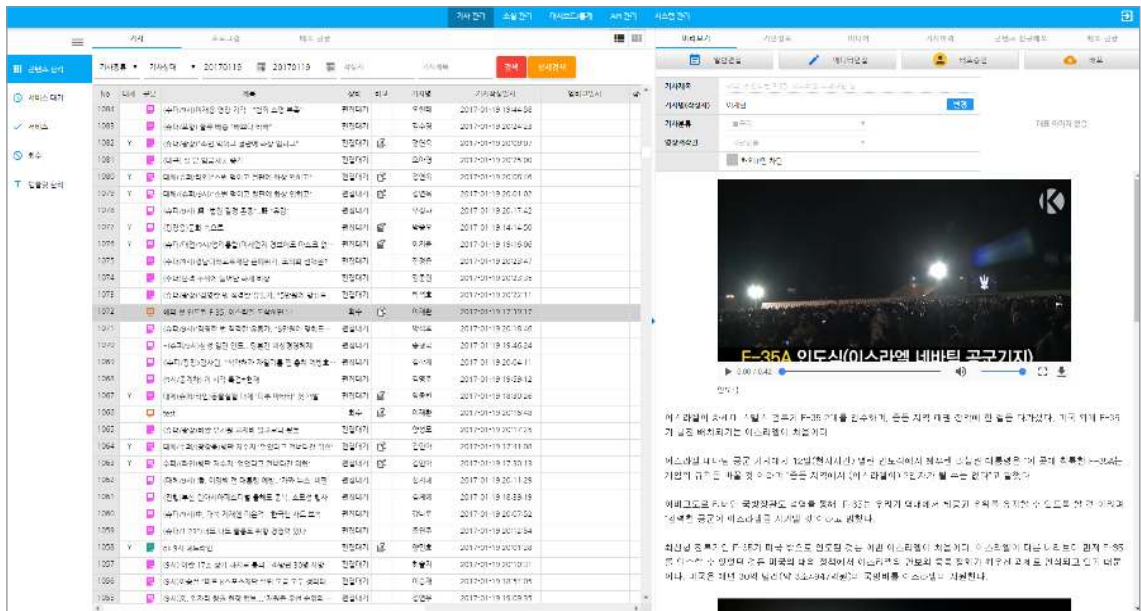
기사관리 소셜관리 게시보드통계 AR관리 시스템관리

기사

콘텐츠 관리
서비스 대기
서비스
보류
인물관리

검색 상세검색

| No | 대세 | 구분 | 제목 | 상태 | 비고 | 기자명 | 기사생성일시 |
|---|---|---|---|---|---|---|---|
| 1084 | | | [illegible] | 편집대기 | | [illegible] | 2017-01-19 19:44:58 |
| 1083 | | | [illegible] | 편집대기 | | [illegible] | 2017-01-19 20:24:23 |
| 1082 | Y | | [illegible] | 편집대기 | | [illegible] | 2017-01-19 20:09:07 |
| 1081 | | | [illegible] | 편집대기 | | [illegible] | 2017-01-19 20:25:00 |
| 1080 | Y | | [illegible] | 편집대기 | | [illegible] | 2017-01-19 20:06:16 |
| 1079 | Y | | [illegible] | 출고대기 | | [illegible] | 2017-01-19 20:01:02 |
| 1078 | | | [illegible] | 출고대기 | | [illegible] | 2017-01-19 20:17:42 |
| 1077 | Y | | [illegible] | 편집대기 | | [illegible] | 2017-01-19 14:14:50 |
| 1076 | Y | | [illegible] | 편집대기 | | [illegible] | 2017-01-19 19:19:06 |
| 1075 | | | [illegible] | 편집대기 | | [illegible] | 2017-01-19 20:19:47 |
| 1074 | | | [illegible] | 출고대기 | | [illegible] | 2017-01-19 20:23:35 |
| 1073 | | | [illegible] | 편집대기 | | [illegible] | 2017-01-19 20:22:11 |
| 1072 | | | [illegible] F-35 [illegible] | 보류 | | 이재환 | 2017-01-19 17:10:17 |
| 1071 | | | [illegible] | 출고대기 | | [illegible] | 2017-01-19 20:16:40 |
| 1070 | | | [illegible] | 출고대기 | | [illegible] | 2017-01-19 19:46:24 |
| 1069 | | | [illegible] | 편집대기 | | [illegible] | 2017-01-19 20:04:11 |
| 1068 | | | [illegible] | 편집대기 | | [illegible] | 2017-01-19 19:28:12 |
| 1067 | Y | | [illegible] | 편집대기 | | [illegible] | 2017-01-19 19:50:26 |
| 1066 | | | test | 보류 | | 이재환 | 2017-01-19 20:19:43 |
| 1065 | | | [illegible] | 편집대기 | | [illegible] | 2017-01-19 20:11:25 |
| 1064 | Y | | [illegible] | 편집대기 | | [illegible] | 2017-01-19 17:11:00 |
| 1063 | Y | | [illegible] | 편집대기 | | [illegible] | 2017-01-19 17:30:13 |
| 1062 | | | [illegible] | 출고대기 | | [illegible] | 2017-01-19 20:11:26 |
| 1061 | | | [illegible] | 출고대기 | | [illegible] | 2017-01-19 18:39:19 |
| 1060 | | | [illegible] | 편집대기 | | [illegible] | 2017-01-19 20:07:52 |
| 1059 | | | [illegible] | 출고대기 | | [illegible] | 2017-01-19 20:19:54 |
| 1058 | Y | | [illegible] | 편집대기 | | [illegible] | 2017-01-19 20:08:24 |
| 1057 | | | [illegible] | 편집대기 | | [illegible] | 2017-01-19 20:10:31 |
| 1056 | | | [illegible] | 편집대기 | | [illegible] | 2017-01-19 19:17:05 |
| 1055 | | | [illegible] | 출고대기 | | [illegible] | 2017-01-19 19:03:33 |

미리보기

기사제목
기사원(작성자) 이재환
기사분류
연관키워드

F-35A 인도식(이스라엘 네바팀 공군기지)

0:00 / 0:42

이스라엘이 스텔스 전투기 F-35 2대를 인수하며, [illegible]

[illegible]

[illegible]

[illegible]